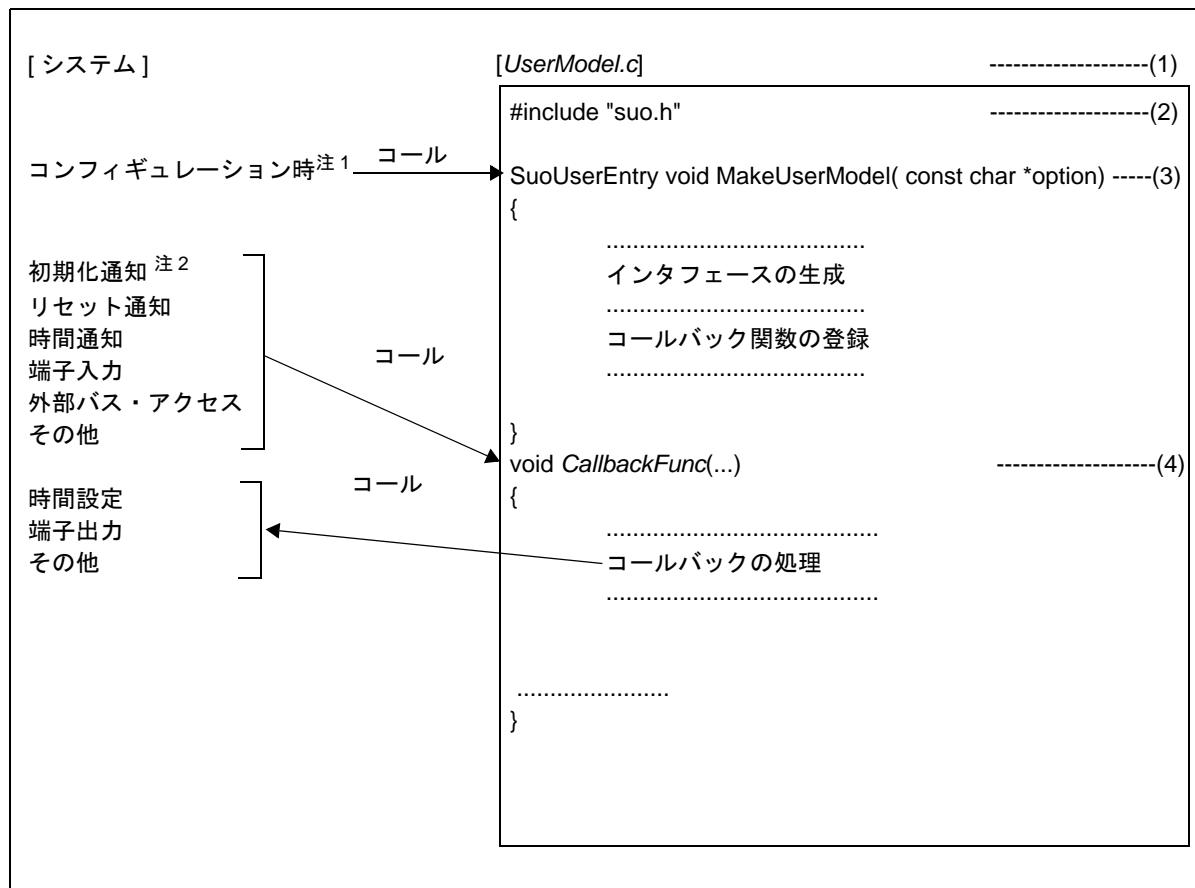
[ システム ]

[*UserModel.c*] --------------------(1)

#include "suo.h" --------------------(2)

コンフィギュレーション時$^{注1}$ コール

SuoUserEntry void MakeUserModel( const char *option) -----(3)
{
......................................
インタフェースの生成
......................................
コールバック関数の登録
......................................

}

初期化通知 $^{注2}$
リセット通知
時間通知
端子入力
外部バス・アクセス
その他

コール

void *CallbackFunc*(...) --------------------(4)
{

時間設定
端子出力
その他

コール

.........................................
コールバックの処理
.........................................

.......................
}